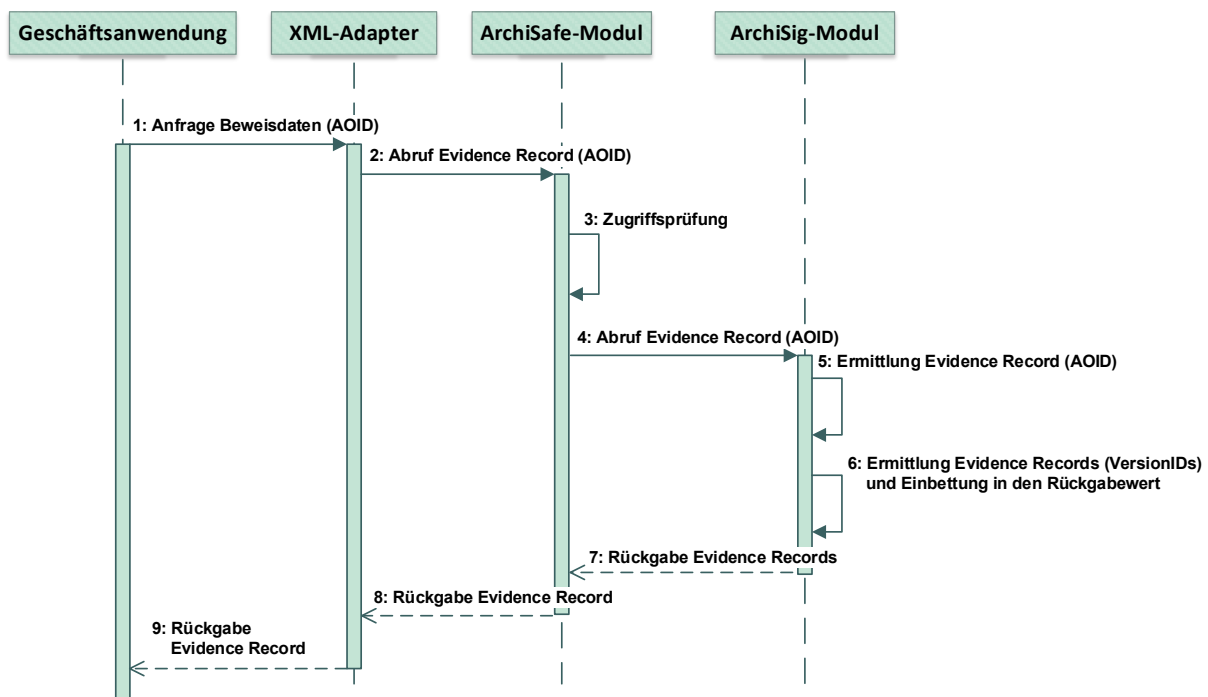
Geschäftsanwendung

XML-Adapter

ArchiSafe-Modul

ArchiSig-Modul

1: Anfrage Beweisdaten (AOID)

2: Abruf Evidence Record (AOID)

3: Zugriffsprüfung

4: Abruf Evidence Record (AOID)

5: Ermittlung Evidence Record (AOID)

6: Ermittlung Evidence Records (VersionIDs) und Einbettung in den Rückgabewert

7: Rückgabe Evidence Records

8: Rückgabe Evidence Record

9: Rückgabe Evidence Record